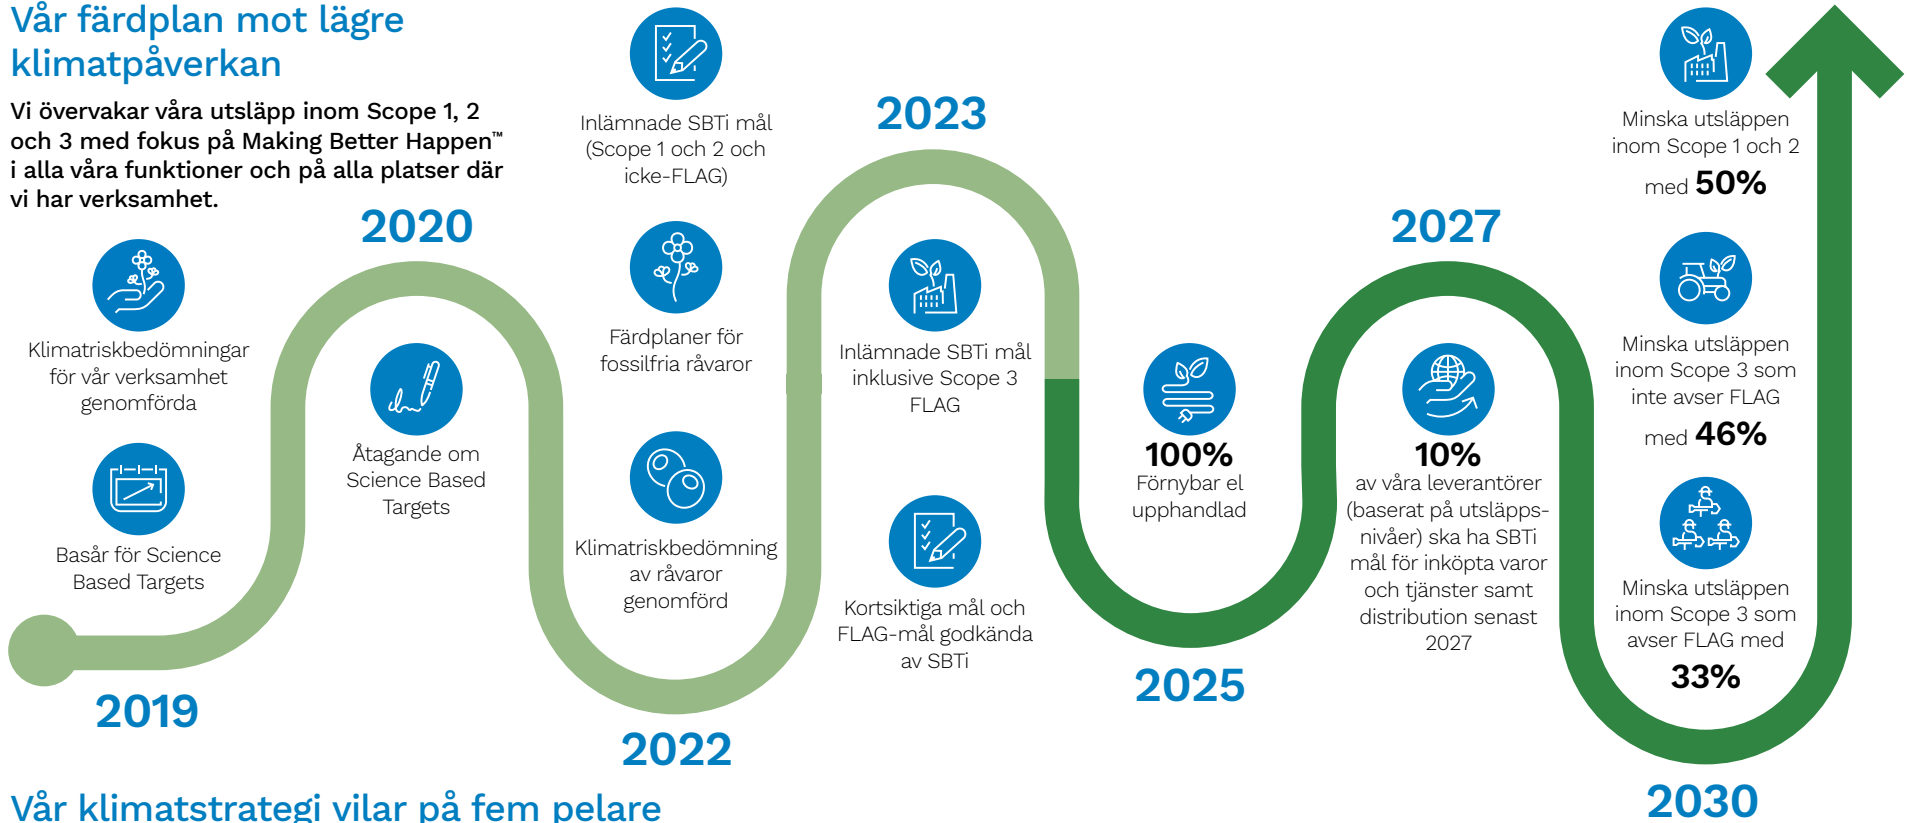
Vår färdplan mot lägre klimatpåverkan

Vi övervakar våra utsläpp inom Scope 1, 2 och 3 med fokus på Making Better Happen™ i alla våra funktioner och på alla platser där vi har verksamhet.

2019

Klimatriskbedömningar för vår verksamhet genomförda

Basår för Science Based Targets

2020

Åtagande om Science Based Targets

Inlämnade SBTi mål (Scope 1 och 2 och icke-FLAG)

Färdplaner för fossilfria råvaror

Klimatriskbedömning av råvaror genomförd

2022

2023

Inlämnade SBTi mål inklusive Scope 3 FLAG

Kortsiktiga mål och FLAG-mål godkända av SBTi

100%
Förnybar el upphandlad

2025

2027

10%
av våra leverantörer (baserat på utsläppsnivåer) ska ha SBTi mål för inköpta varor och tjänster samt distribution senast 2027

Minska utsläppen inom Scope 1 och 2 med 50%

Minska utsläppen inom Scope 3 som inte avser FLAG med 46%

Minska utsläppen inom Scope 3 som avser FLAG med 33%

2030

Vår klimatstrategi vilar på fem pelare